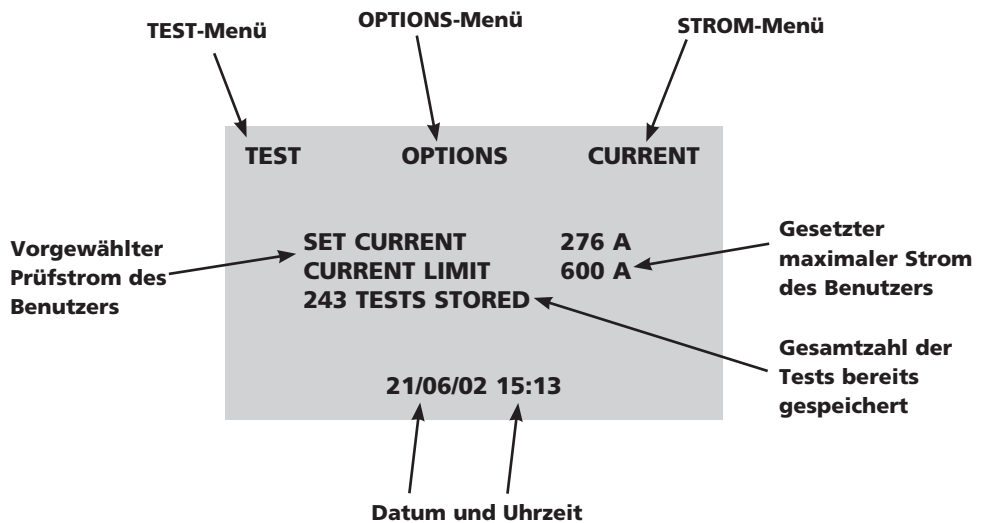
TEST-Menü

OPTIONS-Menü

STROM-Menü

TEST OPTIONS CURRENT

Vorgewählter Prüfstrom des Benutzers

SET CURRENT 276 A
CURRENT LIMIT 600 A
243 TESTS STORED

Gesetzter maximaler Strom des Benutzers

Gesamtzahl der Tests bereits gespeichert

21/06/02 15:13

Datum und Uhrzeit